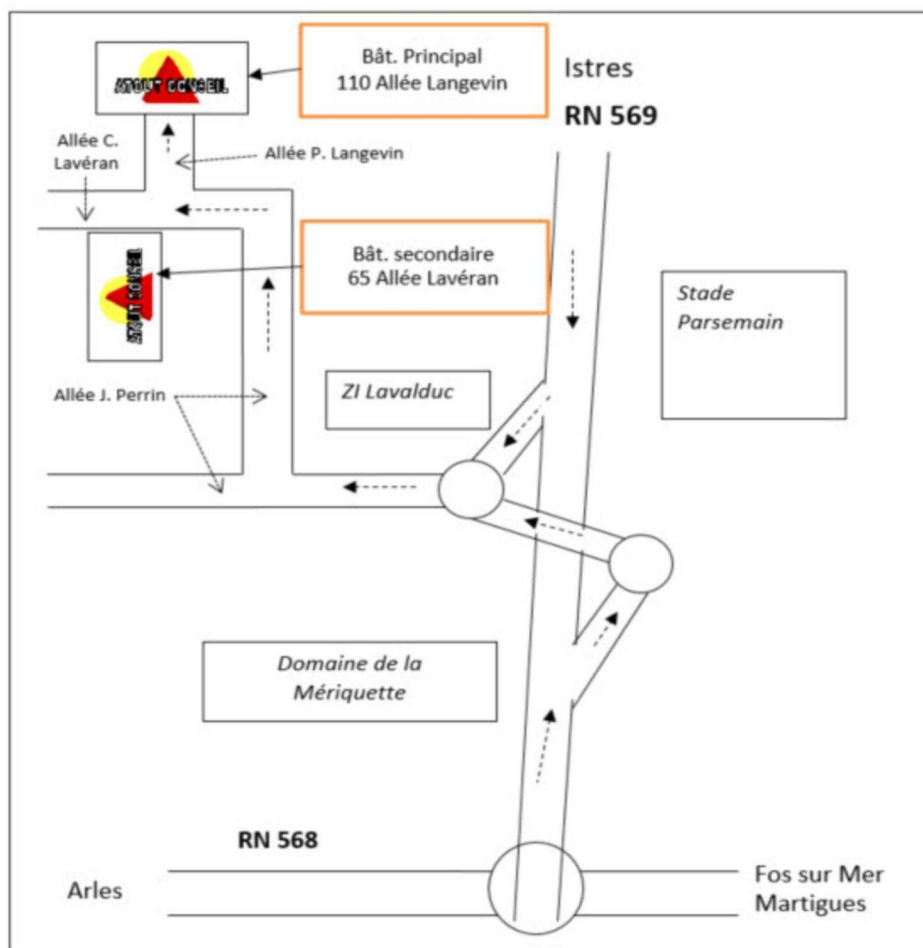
ATOUT CONSEIL

Bât. Principal
110 Allée Langevin

Istres

RN 569

Allée C. Lavéran

Allée P. Langevin

Bât. secondaire
65 Allée Lavéran

ATOUT CONSEIL

Stade Parsemain

Allée J. Perrin

ZI Lavalduc

Domaine de la Mériquette

RN 568

Arles

Fos sur Mer
Martigues